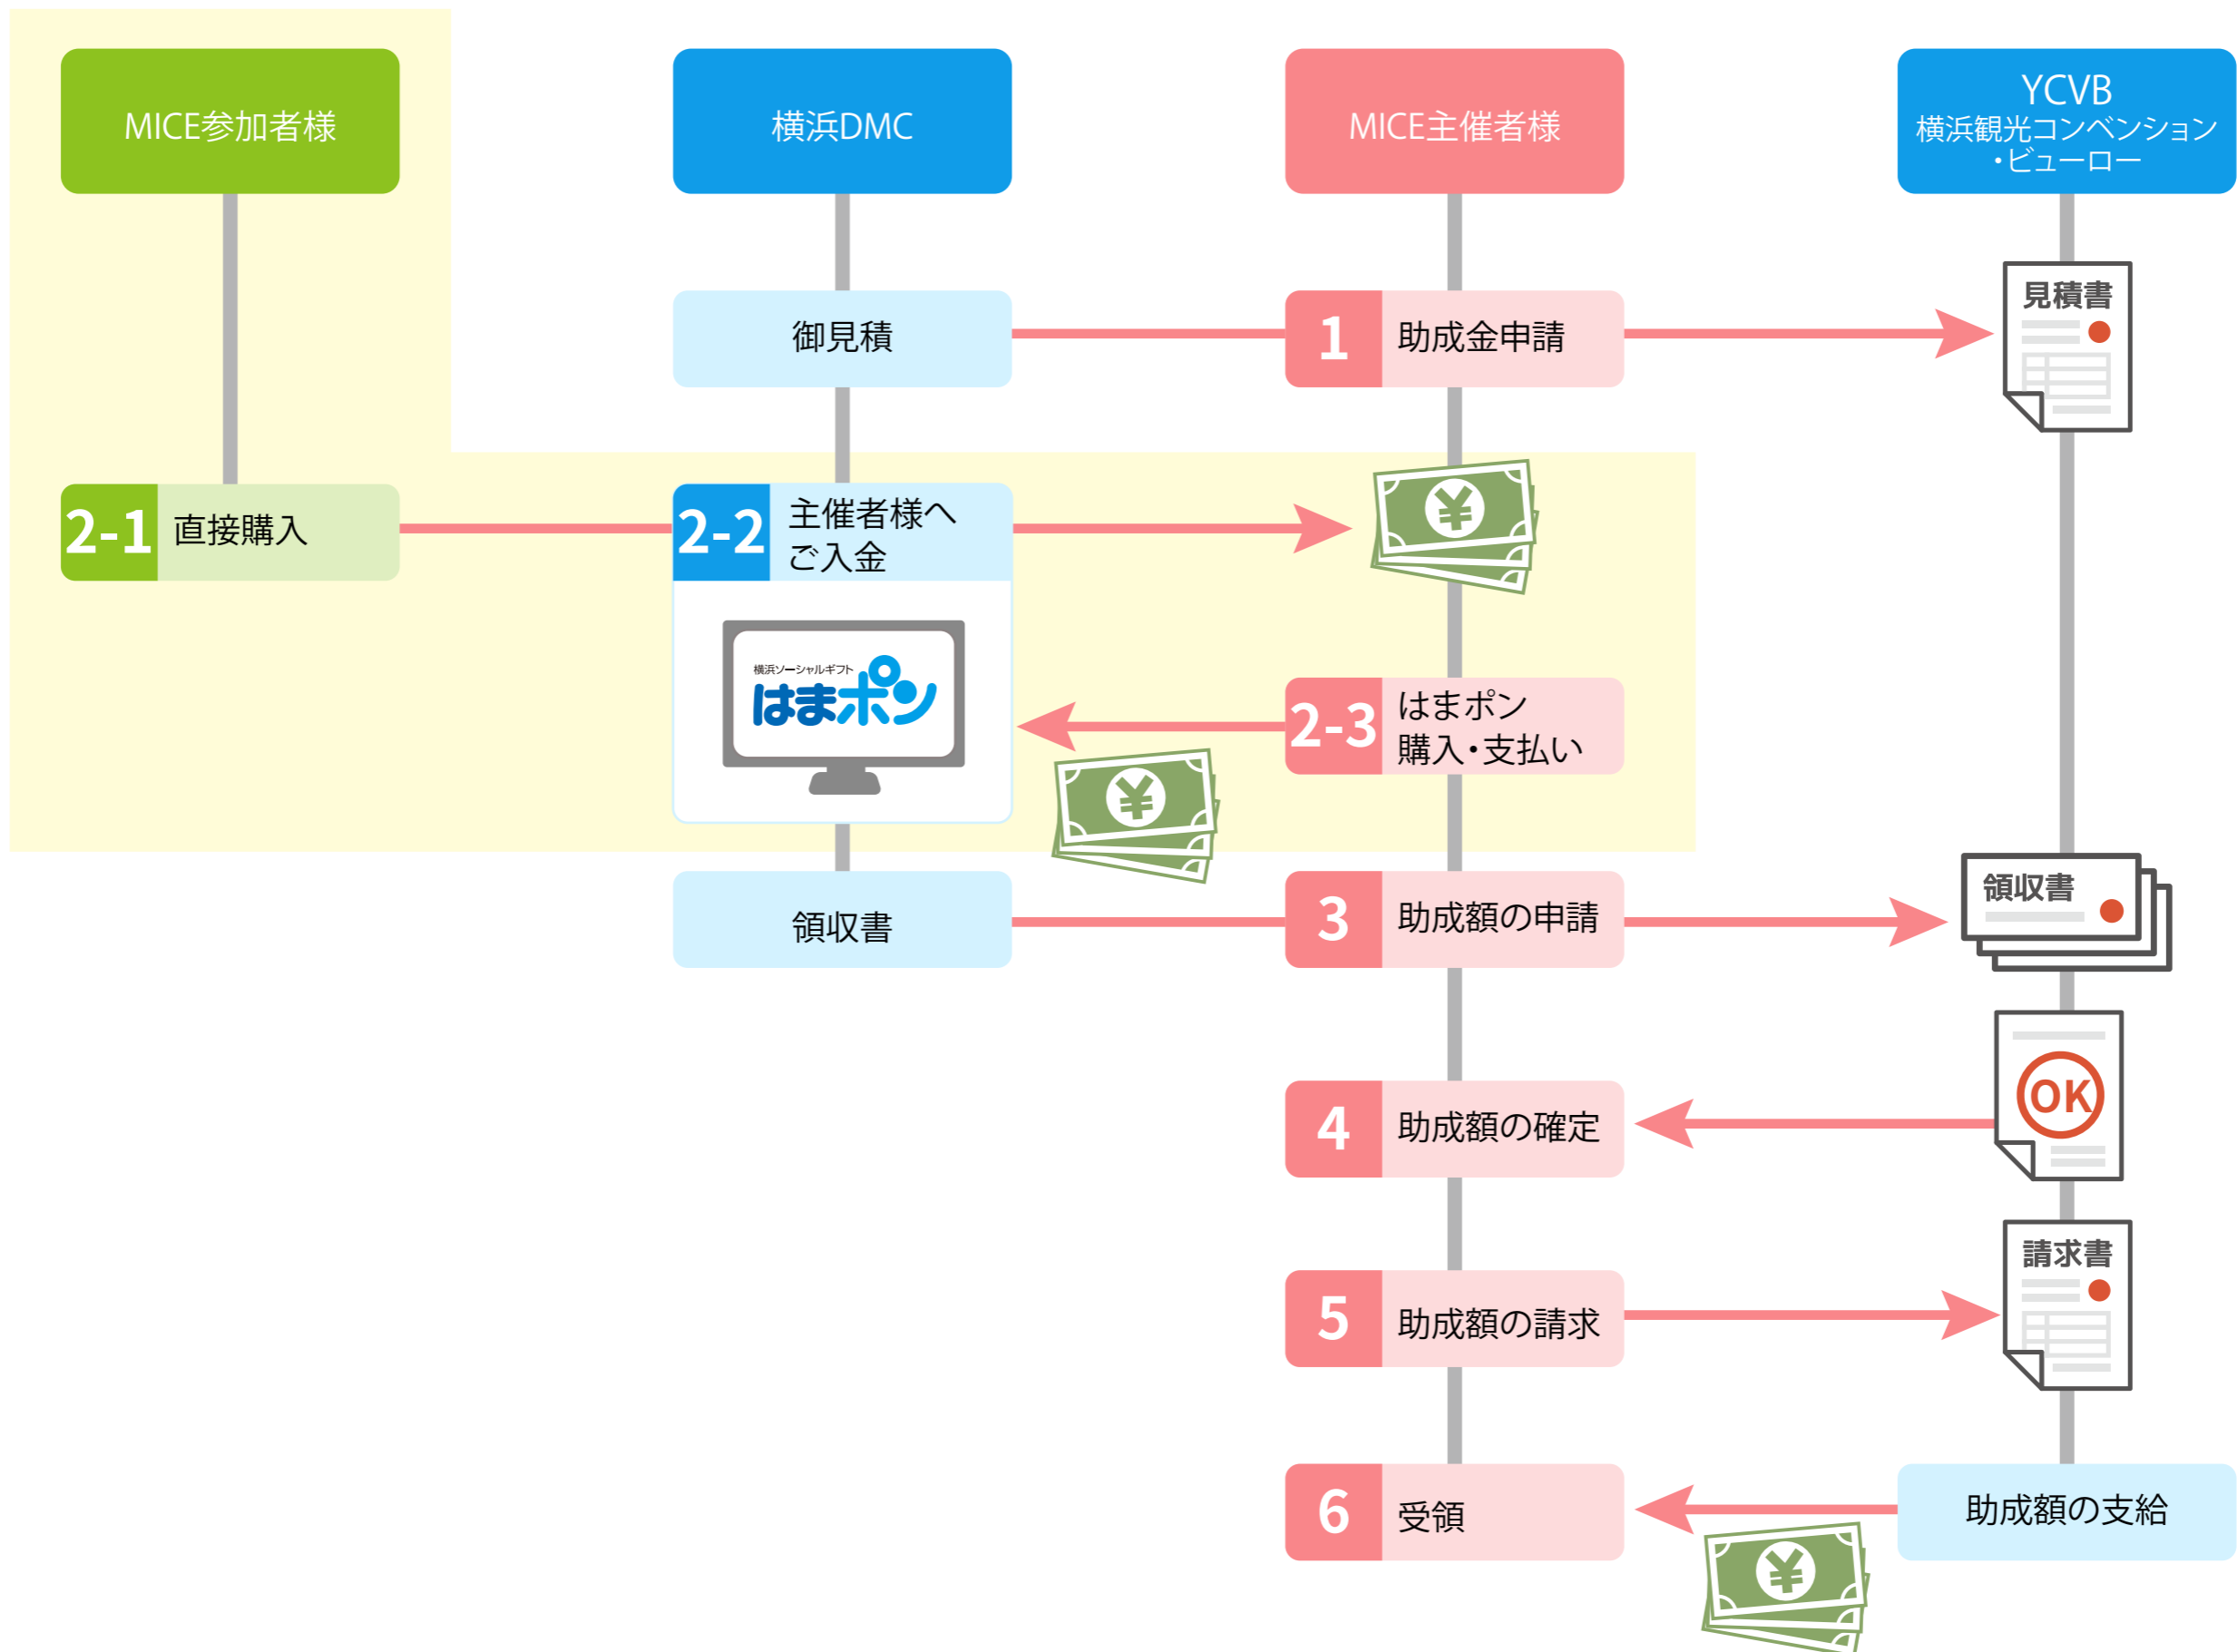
MICE参加者様

横浜DMC

MICE主催者様

YCVB
横浜観光コンベンション・ビューロー

御見積

1 助成金申請

見積書

2-1 直接購入

2-2 主催者様へご入金

¥

横浜ソーシャルギフト
はまポン

2-3 はまポン購入・支払い

¥

領収書

3 助成額の申請

領収書

OK

4 助成額の確定

請求書

5 助成額の請求

6 受領

助成額の支給

¥